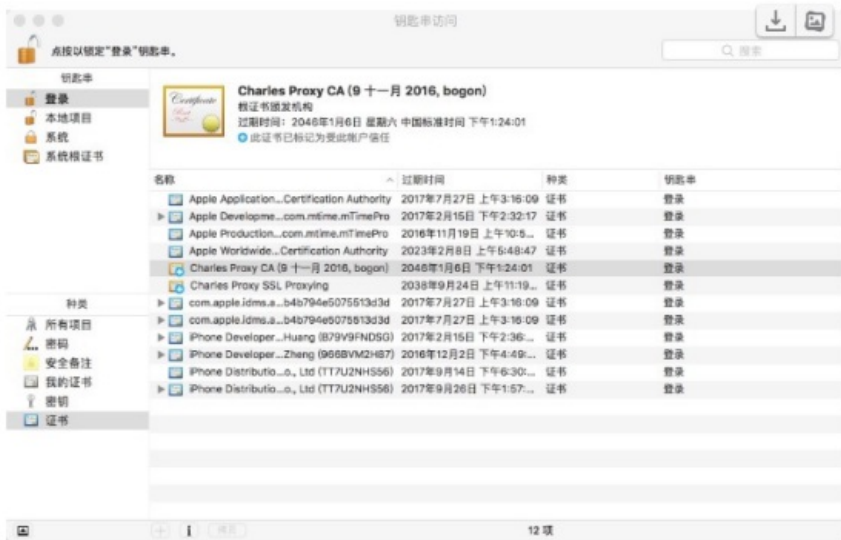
钥匙串访问

点按以锁定"登录"钥匙串。

Q 搜索

钥匙串
登录
本地项目
系统
系统根证书

Certificate

Charles Proxy CA (9 十一月 2016, bogon)
根证书颁发机构
过期时间：2046年1月6日 星期六 中国标准时间 下午1:24:01
此证书已标记为受此帐户信任

| 名称 | 过期时间 | 种类 | 钥匙串 |
|---|---|---|---|
| Apple Application...Certification Authority | 2017年7月27日 上午3:16:09 | 证书 | 登录 |
| Apple Developme...com.mtime.mTimePro | 2017年2月15日 下午2:32:17 | 证书 | 登录 |
| Apple Production...com.mtime.mTimePro | 2016年11月19日 上午10:5... | 证书 | 登录 |
| Apple Worldwide...Certification Authority | 2023年2月8日 上午5:48:47 | 证书 | 登录 |
| Charles Proxy CA (9 十一月 2016, bogon) | 2046年1月6日 下午1:24:01 | 证书 | 登录 |
| Charles Proxy SSL Proxying | 2038年9月24日 上午11:19... | 证书 | 登录 |
| com.apple.idms.a...b4b794e5075513d3d | 2017年7月27日 上午3:16:09 | 证书 | 登录 |
| com.apple.idms.a...b4b794e5075513d3d | 2017年7月27日 上午3:16:09 | 证书 | 登录 |
| iPhone Developer...Huang (B79V9FNDSG) | 2017年2月15日 下午2:36:... | 证书 | 登录 |
| iPhone Developer...Zheng (966BVM2H87) | 2016年12月2日 下午4:49:... | 证书 | 登录 |
| iPhone Distributio...o., Ltd (TT7U2NHS56) | 2017年9月14日 下午6:30:... | 证书 | 登录 |
| iPhone Distributio...o., Ltd (TT7U2NHS56) | 2017年9月26日 下午1:57:... | 证书 | 登录 |

种类
所有项目
密码
安全备注
我的证书
密钥
证书

+ i 拷贝

12 项